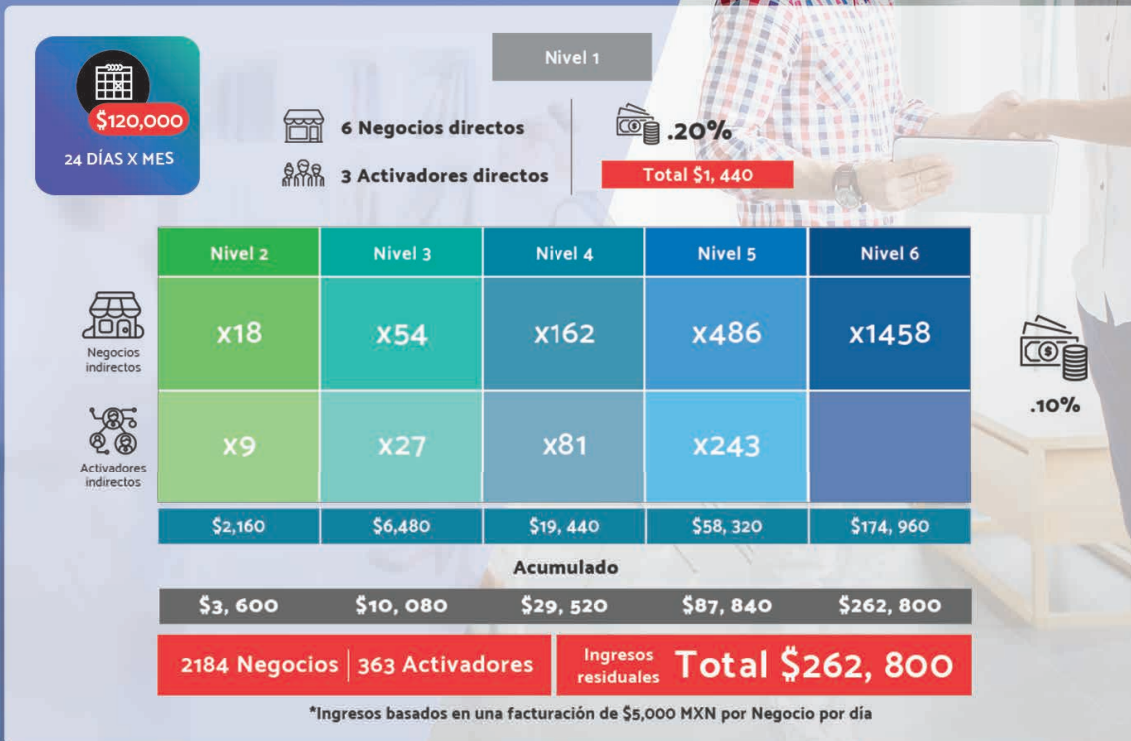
$120,000
24 DÍAS X MES

Nivel 1

6 Negocios directos
3 Activadores directos

.20%
Total $1, 440

| | Nivel 2 | Nivel 3 | Nivel 4 | Nivel 5 | Nivel 6 |
|---|---|---|---|---|---|
| Negocios indirectos | x18 | x54 | x162 | x486 | x1458 |
| Activadores indirectos | x9 | x27 | x81 | x243 | |
| | $2,160 | $6,480 | $19, 440 | $58, 320 | $174, 960 |

.10%

Acumulado

| $3, 600 | $10, 080 | $29, 520 | $87, 840 | $262, 800 |
|---|---|---|---|---|

2184 Negocios | 363 Activadores

Ingresos residuales Total $262, 800

*Ingresos basados en una facturación de $5,000 MXN por Negocio por día